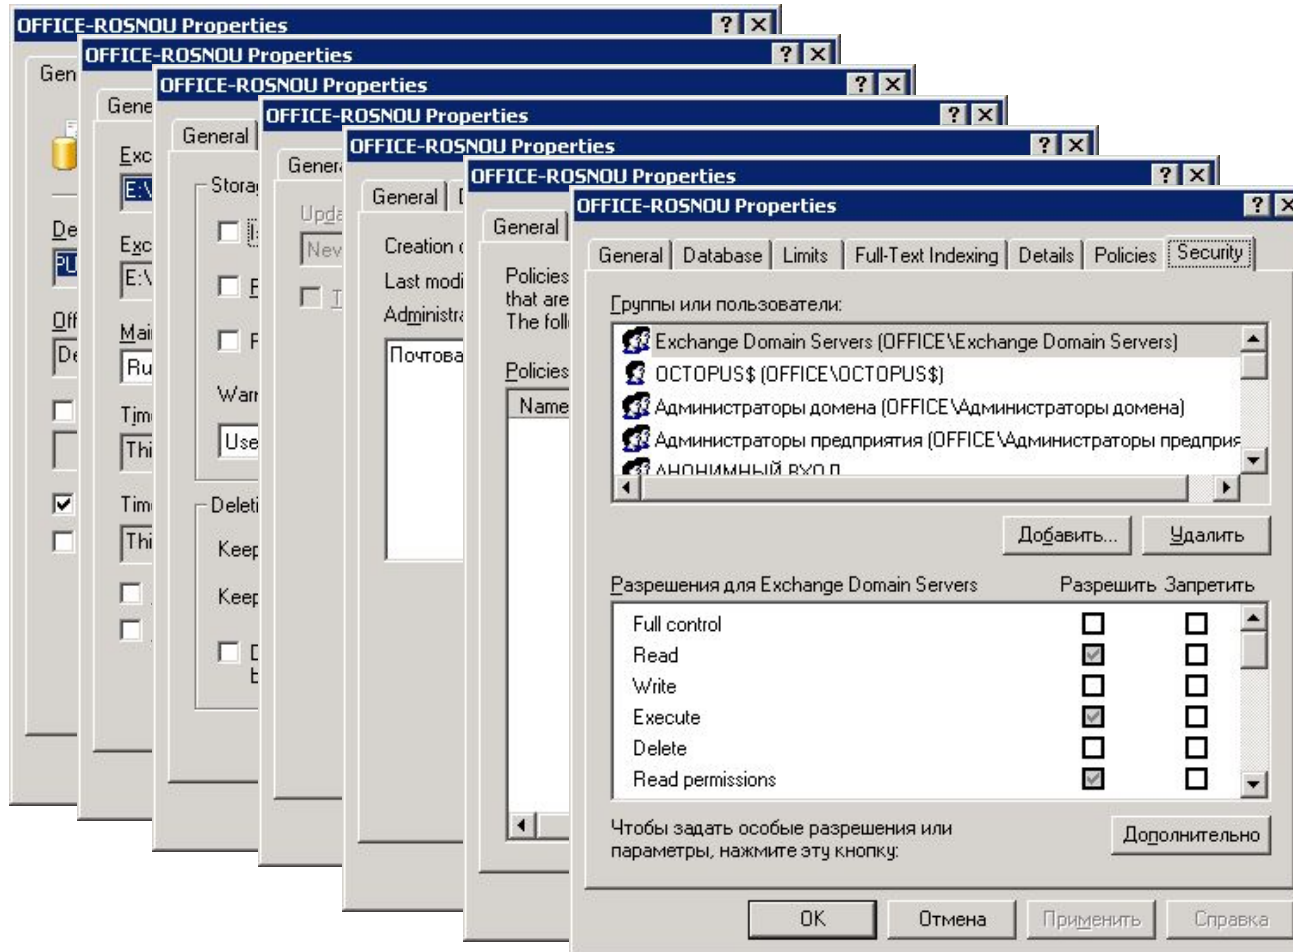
OFFICE-ROSNOU Properties ? X
Gen
De
PU
Off
De

OFFICE-ROSNOU Properties ? X
Gene
Exc
E:\
Exc
E:\
Mai
Ru
Tim
Thi
Tim
Thi

OFFICE-ROSNOU Properties ? X
General
Stora
Warr
Use
Deleti
Keep
Keep

OFFICE-ROSNOU Properties ? X
Genera
Upda
Nev

OFFICE-ROSNOU Properties ? X
General
Creation
Last modi
Administra
Почтова

OFFICE-ROSNOU Properties ? X
General
Policies
that are
The foll
Policies
Name

OFFICE-ROSNOU Properties ? X
General | Database | Limits | Full-Text Indexing | Details | Policies | Security

Группы или пользователи:
Exchange Domain Servers (OFFICE\Exchange Domain Servers)
OCTOPUS$ (OFFICE\OCTOPUS$)
Администраторы домена (OFFICE\Администраторы домена)
Администраторы предприятия (OFFICE\Администраторы предприя
АНОНИМНЫЙ ВХОД

Добавить... Удалить

Разрешения для Exchange Domain Servers | Разрешить | Запретить

| | Разрешить | Запретить |
|---|---|---|
| Full control | ☐ | ☐ |
| Read | ☑ | ☐ |
| Write | ☐ | ☐ |
| Execute | ☑ | ☐ |
| Delete | ☐ | ☐ |
| Read permissions | ☑ | ☐ |

Чтобы задать особые разрешения или параметры, нажмите эту кнопку:
Дополнительно

OK | Отмена | Применить | Справка